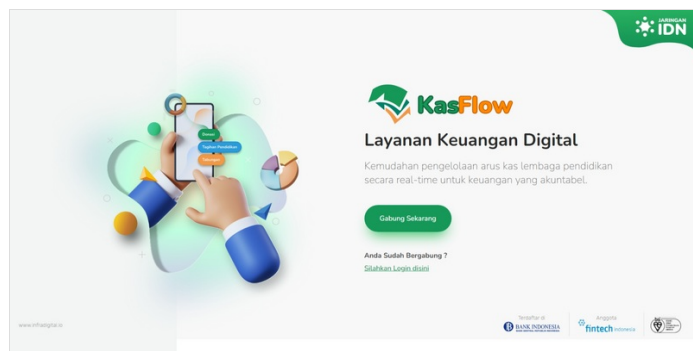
JARINGAN IDN

Donasi
Tagihan Pendidikan
Tabungan

KasFlow

Layanan Keuangan Digital

Kemudahan pengelolaan arus kas lembaga pendidikan secara real-time untuk keuangan yang akuntabel.

Gabung Sekarang

Anda Sudah Bergabung ?
Silahkan Login disini

www.infradigital.io

Terdaftar di
BANK INDONESIA

Anggota
fintech Indonesia